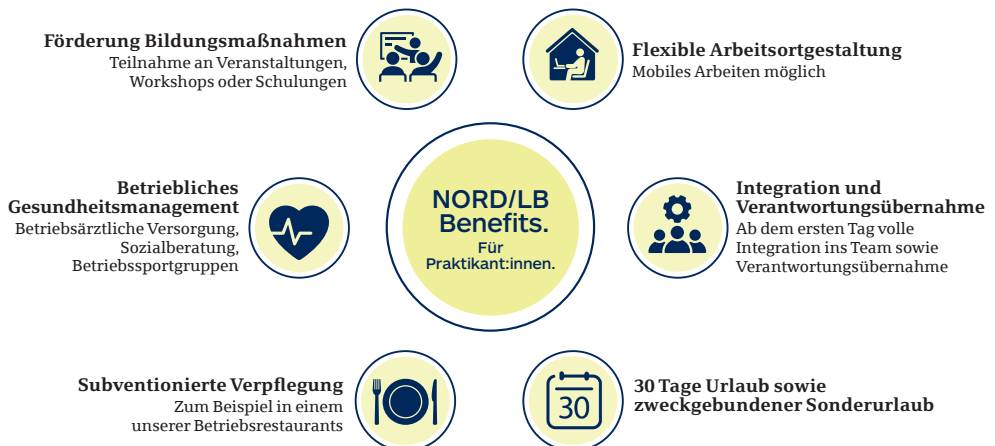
Förderung Bildungsmaßnahmen
Teilnahme an Veranstaltungen, Workshops oder Schulungen

Flexible Arbeitsortgestaltung
Mobiles Arbeiten möglich

Betriebliches Gesundheitsmanagement
Betriebsärztliche Versorgung, Sozialberatung, Betriebssportgruppen

NORD/LB Benefits.
Für Praktikant:innen.

Integration und Verantwortungsübernahme
Ab dem ersten Tag volle Integration ins Team sowie Verantwortungsübernahme

Subventionierte Verpflegung
Zum Beispiel in einem unserer Betriebsrestaurants

30

30 Tage Urlaub sowie zweckgebundener Sonderurlaub